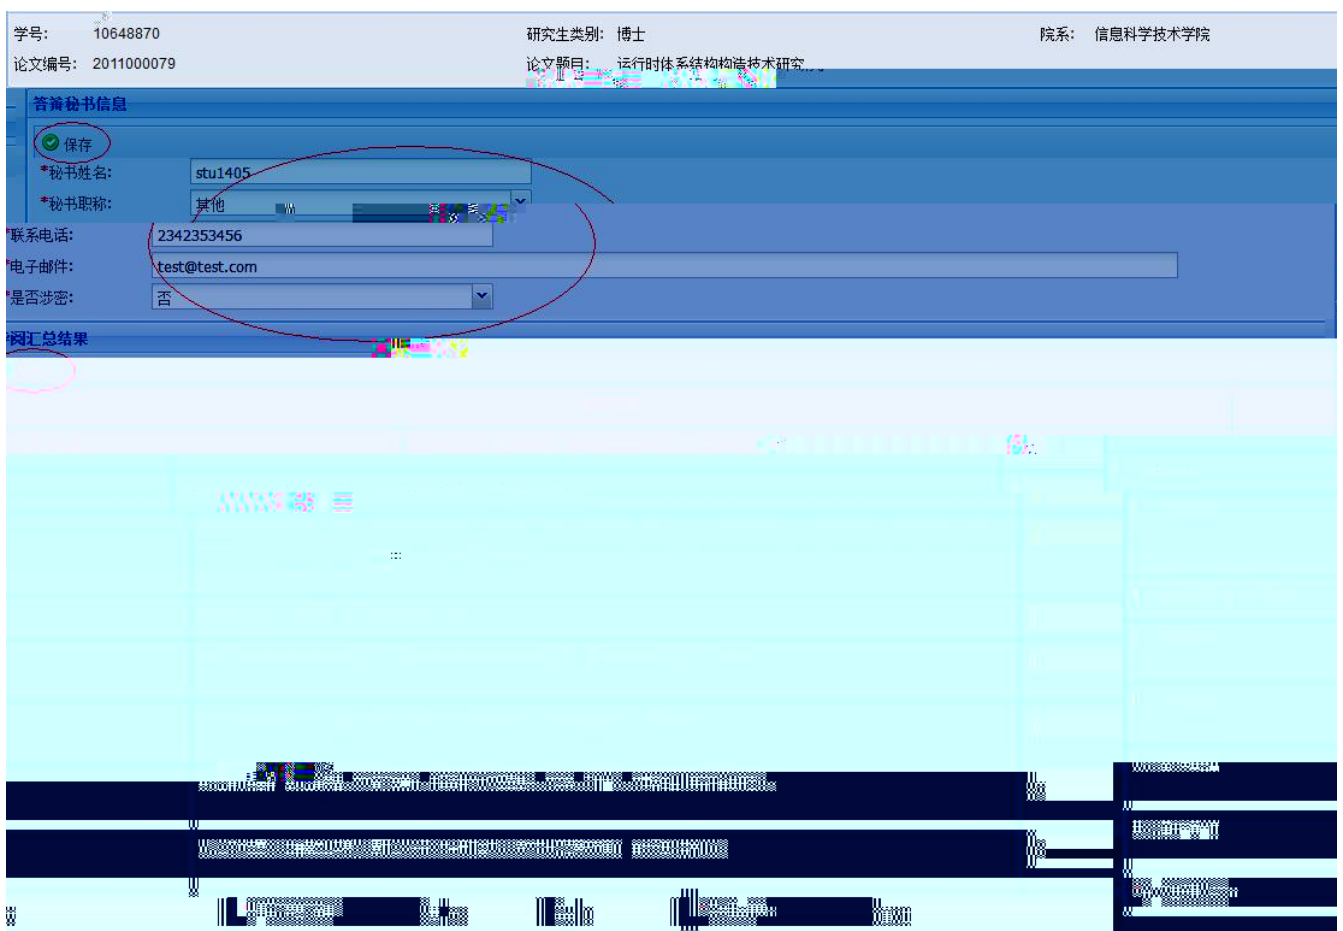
学号: 10648870
研究生类别: 博士
院系: 信息科学技术学院
论文编号: 2011000079
论文题目: 运行时体系结构构造技术研究

答辩秘书信息

保存

*秘书姓名: stu1405
*秘书职称: 其他
*联系电话: 2342353456
*电子邮件: test@test.com
*是否涉密: 否

*评阅汇总结果

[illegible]